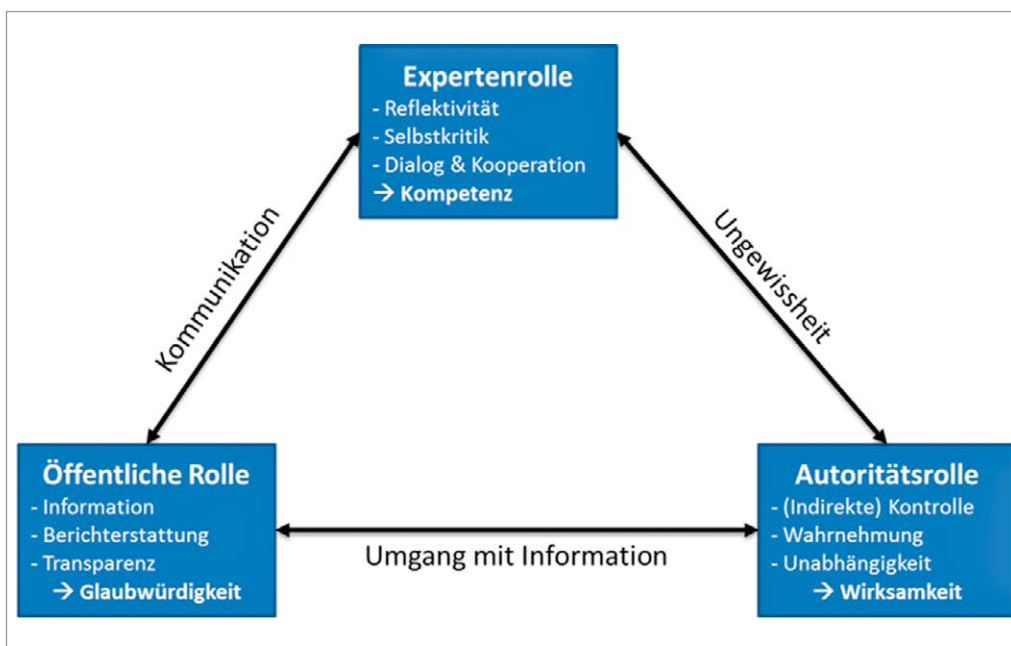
Expertenrolle
- Reflektivität
- Selbstkritik
- Dialog & Kooperation
→ Kompetenz

Kommunikation

Ungewissheit

Öffentliche Rolle
- Information
- Berichterstattung
- Transparenz
→ Glaubwürdigkeit

Umgang mit Information

Autoritätsrolle
- (Indirekte) Kontrolle
- Wahrnehmung
- Unabhängigkeit
→ Wirksamkeit